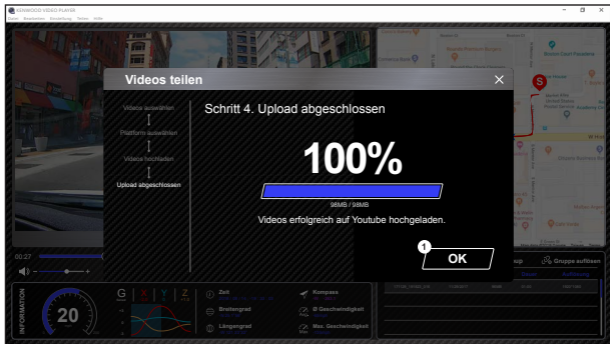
KENWOOD VIDEO PLAYER
Datei Bearbeiten Einstellung Fenster Hilfe

Videos teilen

Videos auswählen
Plattform auswählen
Videos hochladen
Upload abgeschlossen

Schritt 4. Upload abgeschlossen

100%

98MB / 98MB

Videos erfolgreich auf Youtube hochgeladen.

1
OK

00:27

INFORMATION

20

G X Y Z

Zeit
Breitengrad
Längengrad
Kompass
Ø Geschwindigkeit
Max. Geschwindigkeit

Gruppe auflösen
Auflösung